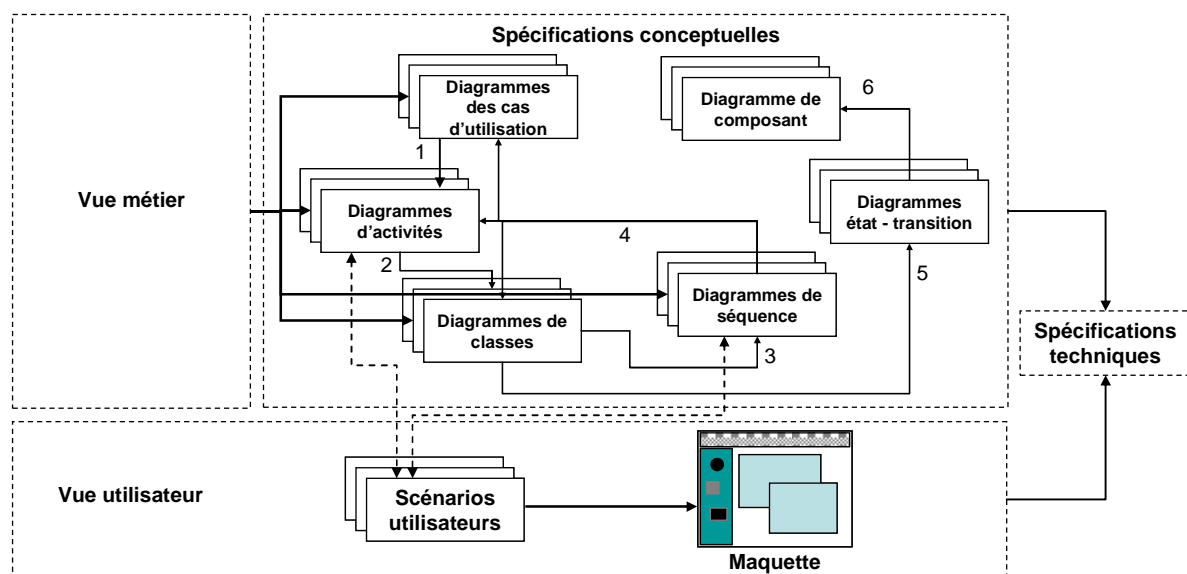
Spécifications conceptuelles

Vue métier

Diagrammes des cas d'utilisation

1

Diagrammes d'activités

2

Diagrammes de classes

4

Diagramme de composant

6

Diagrammes état - transition

5

Diagrammes de séquence

3

Spécifications techniques

Vue utilisateur

Scénarios utilisateurs

Maquette